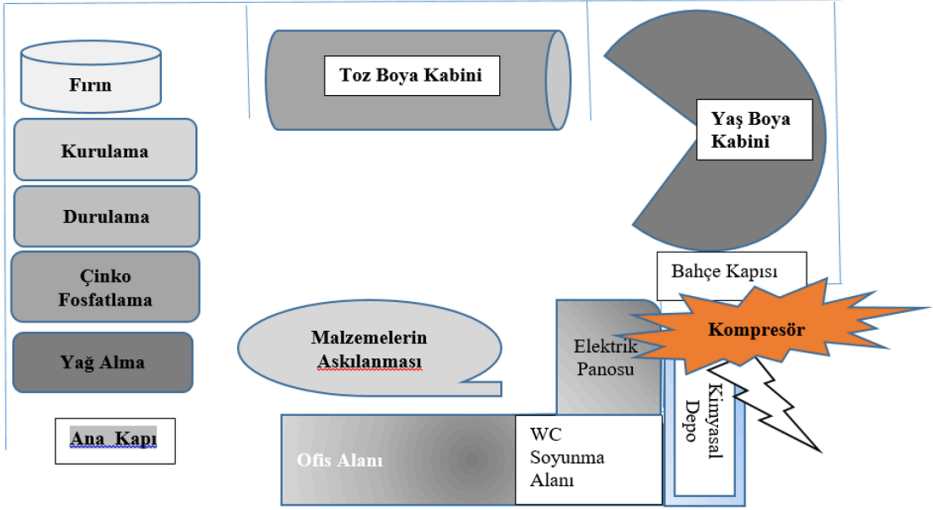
Fırın

Kurulama

Durulama

Çinko Fosfatlama

Yağ Alma

Ana Kapı

Toz Boya Kabini

Yaş Boya Kabini

Bahçe Kapısı

Kompresör

Malzemelerin Askılanması

Elektrik Panosu

Kimyasal Depo

Ofis Alanı

WC Soyunma Alanı